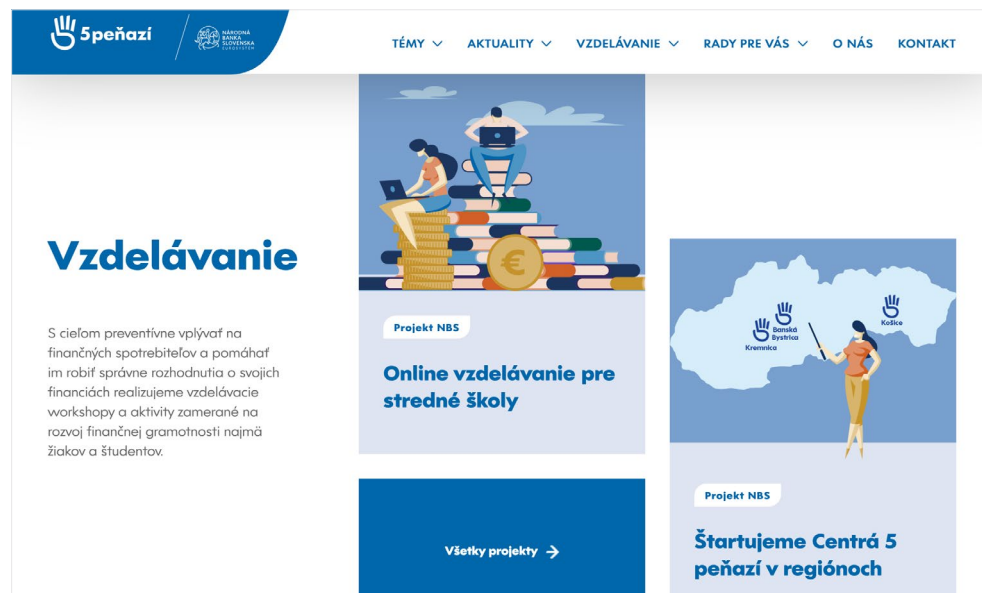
5peňazí

NÁRODNÁ BANKA SLOVENSKA EUROSYSTÉM

TÉMY AKTUALITY VZDELÁVANIE RADY PRE VÁS O NÁS KONTAKT

Vzdelávanie

S cieľom preventívne vplývať na finančných spotrebiteľov a pomáhať im robiť správne rozhodnutia o svojich financiách realizujeme vzdelávacie workshopy a aktivity zamerané na rozvoj finančnej gramotnosti najmä žiakov a študentov.

Projekt NBS

Online vzdelávanie pre stredné školy

Všetky projekty

Banská Bystrica

Kremnica

Košice

Projekt NBS

Štartujeme Centrá 5 peňazí v regiónoch